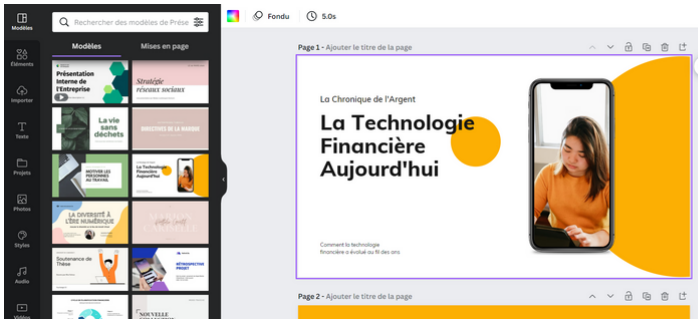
Modèles

Éléments

Importer

Texte

Projets

Photos

Styles

Audio

Vidéos

Rechercher des modèles de Prése

Modèles

Mises en page

Présentation Interne de l'Entreprise

Stratégie réseaux sociaux

La vie sans déchets

DIRECTIVES DE LA MARQUE

MOTIVER LES PERSONNES AU TRAVAIL

La Technologie Financière Aujourd'hui

LA DIVERSITÉ À L'ÈRE NUMÉRIQUE

Soutenance de Thèse

RÉTROSPECTIVE PROJET

NOUVELLE

Fondu

5.0s

Page 1 - Ajouter le titre de la page

La Chronique de l'Argent

La Technologie Financière Aujourd'hui

Comment la technologie financière a évolué au fil des ans

Page 2 - Ajouter le titre de la page